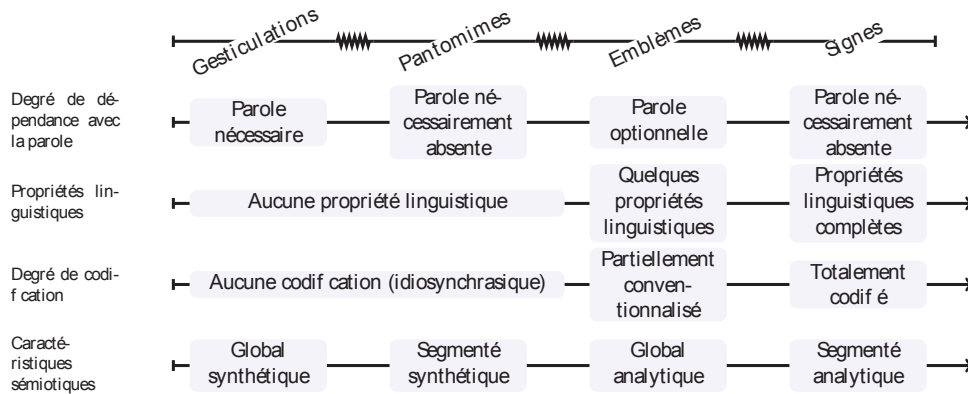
Gesticulations Pantomimes Emblèmes Signes

Degré de dépendance avec la parole
Parole nécessaire
Parole nécessairement absente
Parole optionnelle
Parole nécessairement absente

Propriétés linguistiques
Aucune propriété linguistique
Quelques propriétés linguistiques
Propriétés linguistiques complètes

Degré de codif cation
Aucune codif cation (idiosynchrasique)
Partiellement conventionnalisé
Totalement codif é

Caractéristiques sémiotiques
Global synthétique
Segmenté synthétique
Global analytique
Segmenté analytique